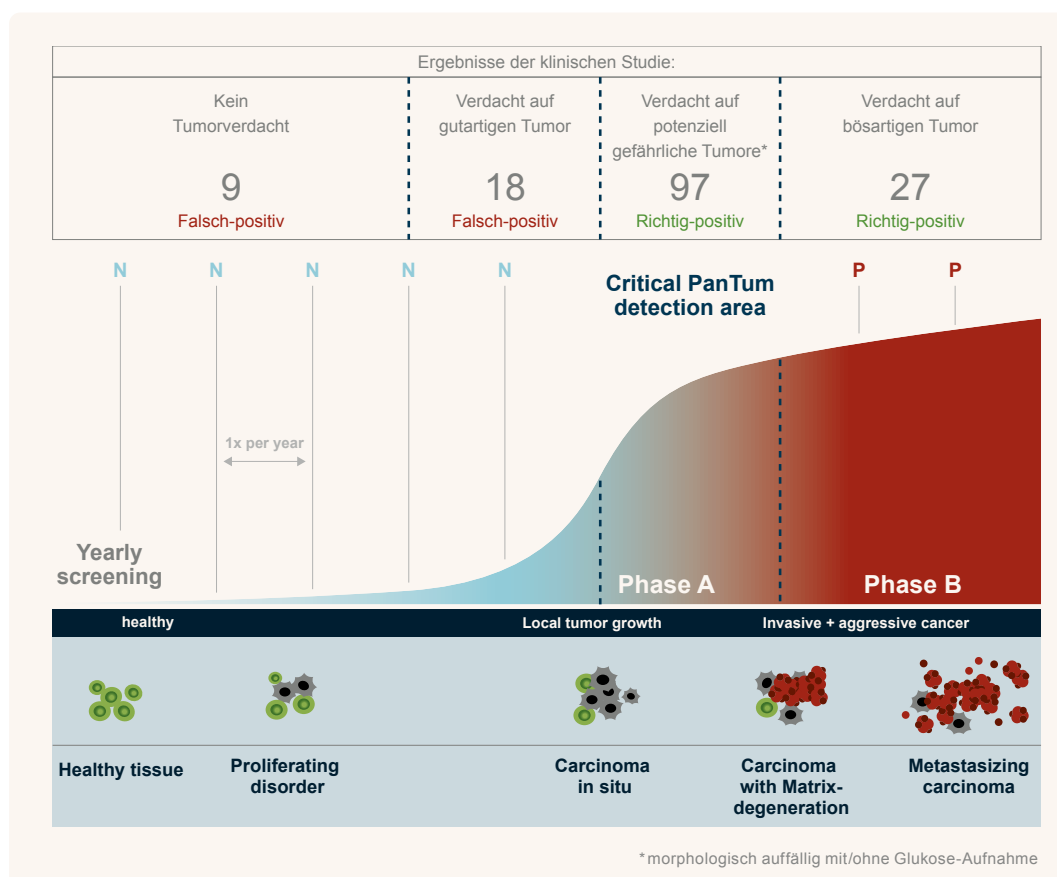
Ergebnisse der klinischen Studie:

| Kein Tumorverdacht | Verdacht auf gutartigen Tumor | Verdacht auf potenziell gefährliche Tumore* | Verdacht auf bösartigen Tumor |
|---|---|---|---|
| 9 | 18 | 97 | 27 |
| Falsch-positiv | Falsch-positiv | Richtig-positiv | Richtig-positiv |

N N N N N

Critical PanTum detection area

P P

1x per year

Yearly screening

Phase A

Phase B

healthy

Local tumor growth

Invasive + aggressive cancer

Healthy tissue

Proliferating disorder

Carcinoma in situ

Carcinoma with Matrix-degeneration

Metastasizing carcinoma

*morphologisch auffällig mit/ohne Glukose-Aufnahme